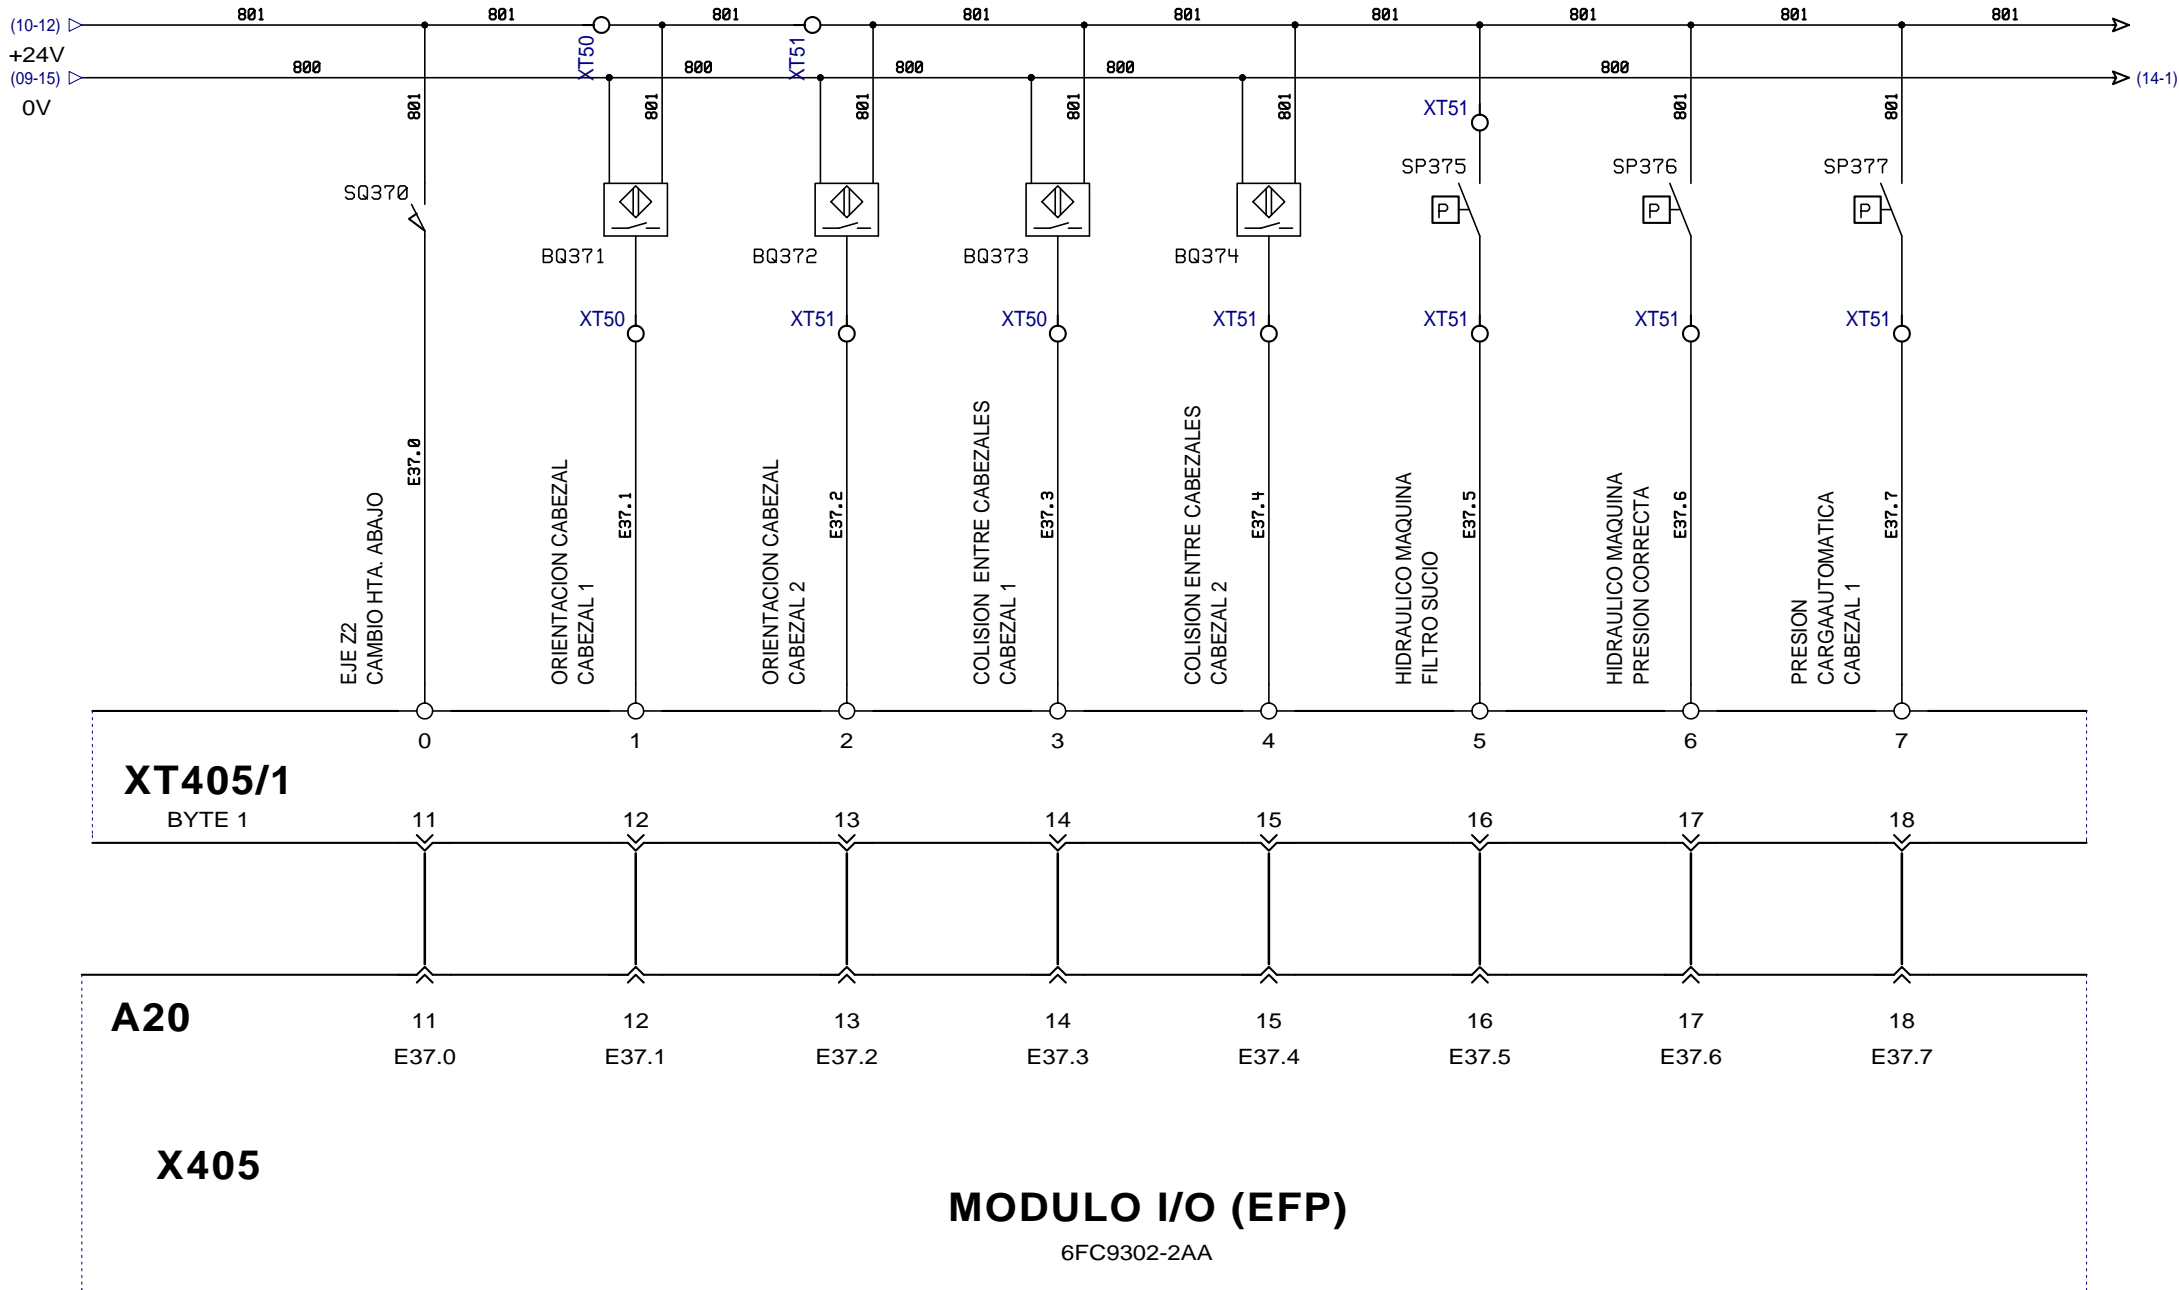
(10-12)
+24V
(09-15)
0V

801 801 801 801 801 801 801 801 801

800 800 800 800 800

(14-1)

XT50 XT51

801 801 801 801 801 801 801 801

XT51

SQ370

SP375 SP376 SP377

P P P

BQ371 BQ372 BQ373 BQ374

XT50 XT51 XT50 XT51 XT51 XT51 XT51

E37.0 E37.1 E37.2 E37.3 E37.4 E37.5 E37.6 E37.7

EJE Z2
CAMBIO HTA. ABAJO

ORIENTACION CABEZAL
CABEZAL 1

ORIENTACION CABEZAL
CABEZAL 2

COLISION ENTRE CABEZALES
CABEZAL 1

COLISION ENTRE CABEZALES
CABEZAL 2

HIDRAULICO MAQUINA
FILTRO SUCIO

HIDRAULICO MAQUINA
PRESION CORRECTA

PRESION
CARGAAUTOMATICA
CABEZAL 1

0 1 2 3 4 5 6 7

XT405/1
BYTE 1

11 12 13 14 15 16 17 18

A20

11 12 13 14 15 16 17 18

E37.0 E37.1 E37.2 E37.3 E37.4 E37.5 E37.6 E37.7

X405

MODULO I/O (EFP)
6FC9302-2AA